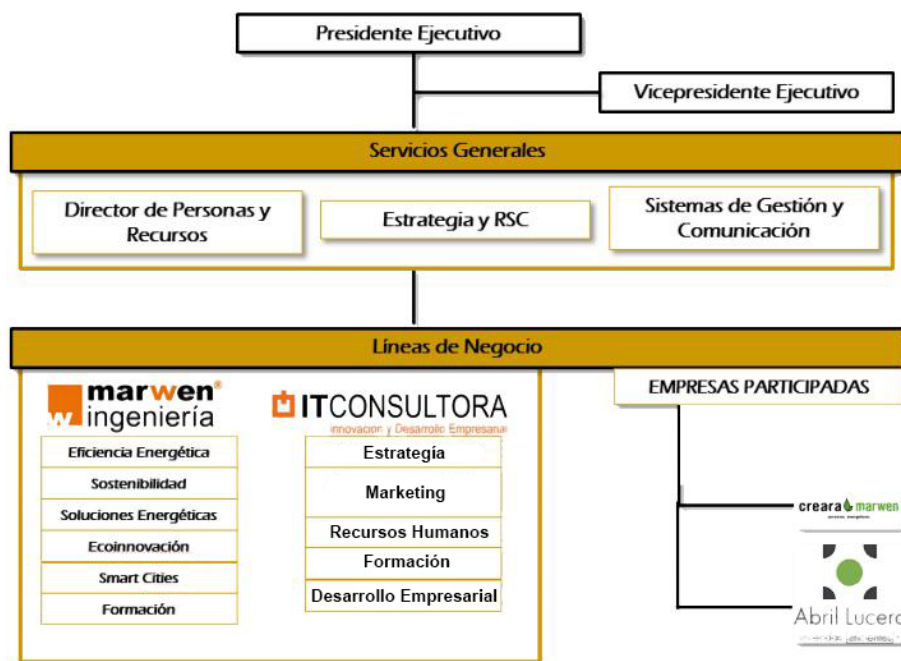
Presidente Ejecutivo

Vicepresidente Ejecutivo

Servicios Generales

Director de Personas y Recursos

Estrategia y RSC

Sistemas de Gestión y Comunicación

Líneas de Negocio

marwen® ingeniería

Eficiencia Energética
Sostenibilidad
Soluciones Energéticas
Ecoinnovación
Smart Cities
Formación

ITCONSULTORA
Innovación y Desarrollo Empresarial

Estrategia
Marketing
Recursos Humanos
Formación
Desarrollo Empresarial

EMPRESAS PARTICIPADAS

creara marwen
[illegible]

Abril Lucero
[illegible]